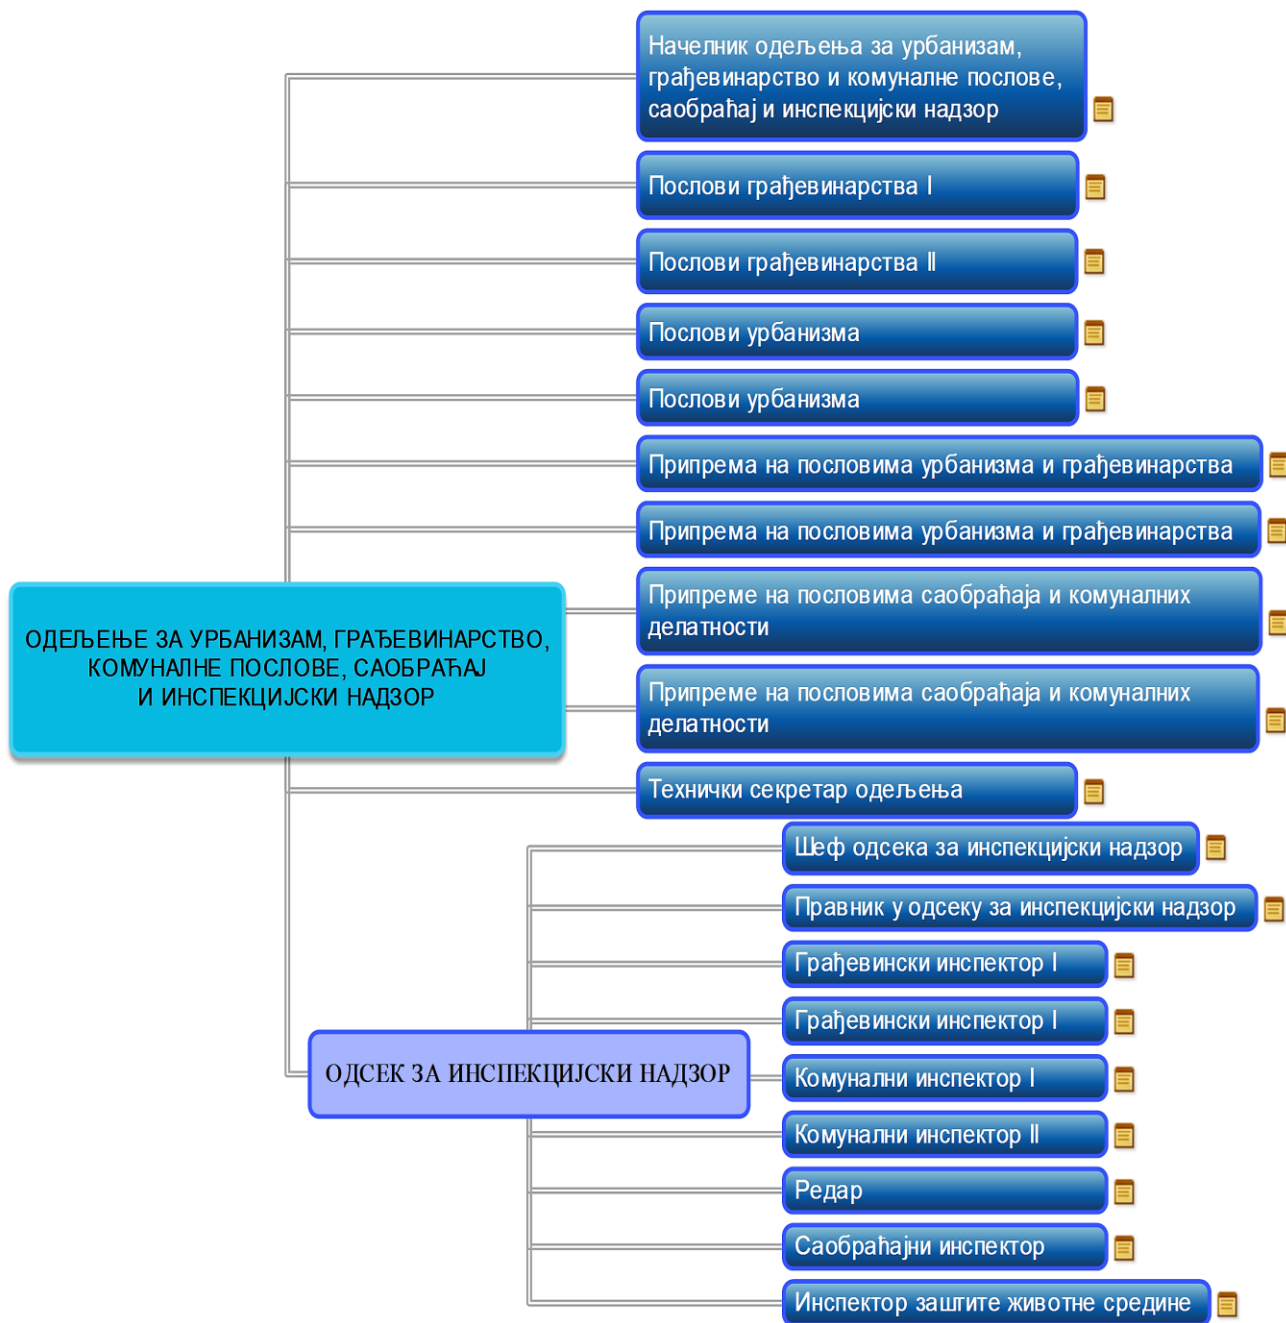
ОДЕЉЕЊЕ ЗА УРБАНИЗАМ, ГРАЂЕВИНАРСТВО, КОМУНАЛНЕ ПОСЛОВЕ, САОБРАЋАЈ И ИНСПЕКЦИЈСКИ НАДЗОР

Начелник одељења за урбанизам, грађевинарство и комуналне послове, саобраћај и инспекцијски надзор

Послови грађевинарства I

Послови грађевинарства II

Послови урбанизма

Послови урбанизма

Припрема на пословима урбанизма и грађевинарства

Припрема на пословима урбанизма и грађевинарства

Припреме на пословима саобраћаја и комуналних делатности

Припреме на пословима саобраћаја и комуналних делатности

Технички секретар одељења

ОДСЕК ЗА ИНСПЕКЦИЈСКИ НАДЗОР

Шеф одсека за инспекцијски надзор

Правник у одсеку за инспекцијски надзор

Грађевински инспектор I

Грађевински инспектор I

Комунални инспектор I

Комунални инспектор II

Редар

Саобраћајни инспектор

Инспектор заштите животне средине